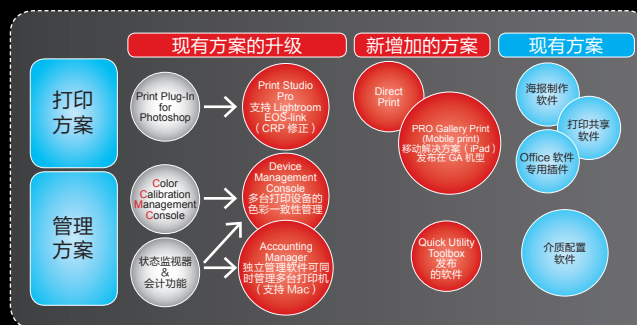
现有方案的升级

新增加的方案

现有方案

打印方案

管理方案

Print Plug-In for Photoshop

Print Studio Pro
支持 Lightroom
EOS-link
（CRP 修正）

Color Calibration Management Console

Device Management Console
多台打印设备的色彩一致性管理

状态监视器
&
会计功能

Accounting Manager
独立管理软件可同时管理多台打印机
（支持 Mac）

Direct Print

PRO Gallery Print
(Mobile print)
移动解决方案（iPad）
发布在 GA 机型

Quick Utility Toolbox
发布的软件

海报制作软件

打印共享软件

Office 软件专用插件

介质配置软件